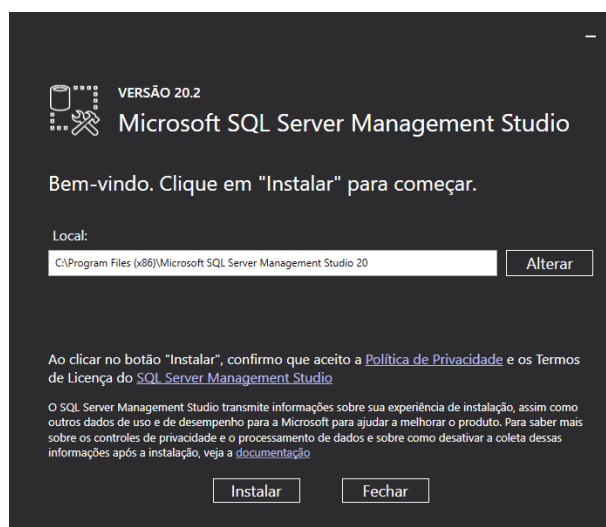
–

VERSÃO 20.2
Microsoft SQL Server Management Studio

Bem-vindo. Clique em "Instalar" para começar.

Local:
C:\Program Files (x86)\Microsoft SQL Server Management Studio 20
Alterar

Ao clicar no botão "Instalar", confirmo que aceito a Política de Privacidade e os Termos de Licença do SQL Server Management Studio

O SQL Server Management Studio transmite informações sobre sua experiência de instalação, assim como outros dados de uso e de desempenho para a Microsoft para ajudar a melhorar o produto. Para saber mais sobre os controles de privacidade e o processamento de dados e sobre como desativar a coleta dessas informações após a instalação, veja a documentação

Instalar
Fechar